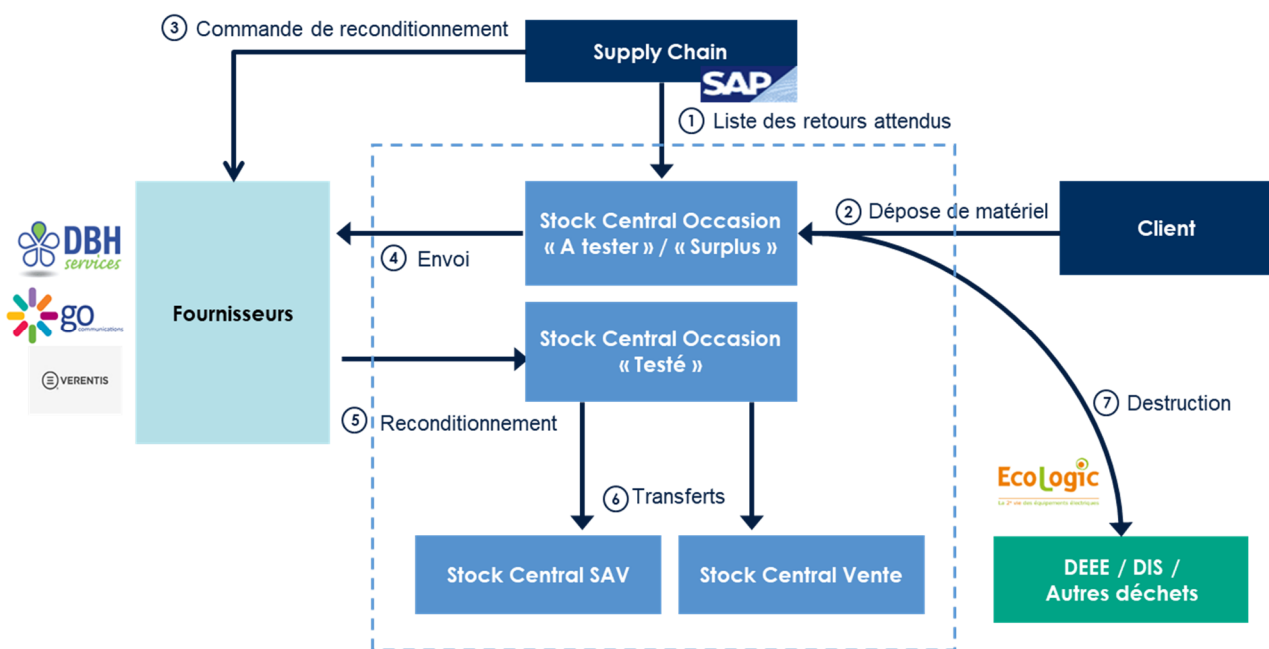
3 Commande de reconditionnement

Supply Chain

SAP

1 Liste des retours attendus

DBH services

go Communications

VERENTIS

Fournisseurs

Stock Central Occasion « A tester » / « Surplus »

2 Dépose de matériel

Client

4 Envoi

Stock Central Occasion « Testé »

5 Reconditionnement

7 Destruction

EcoLogic

6 Transferts

Stock Central SAV

Stock Central Vente

DEEE / DIS / Autres déchets